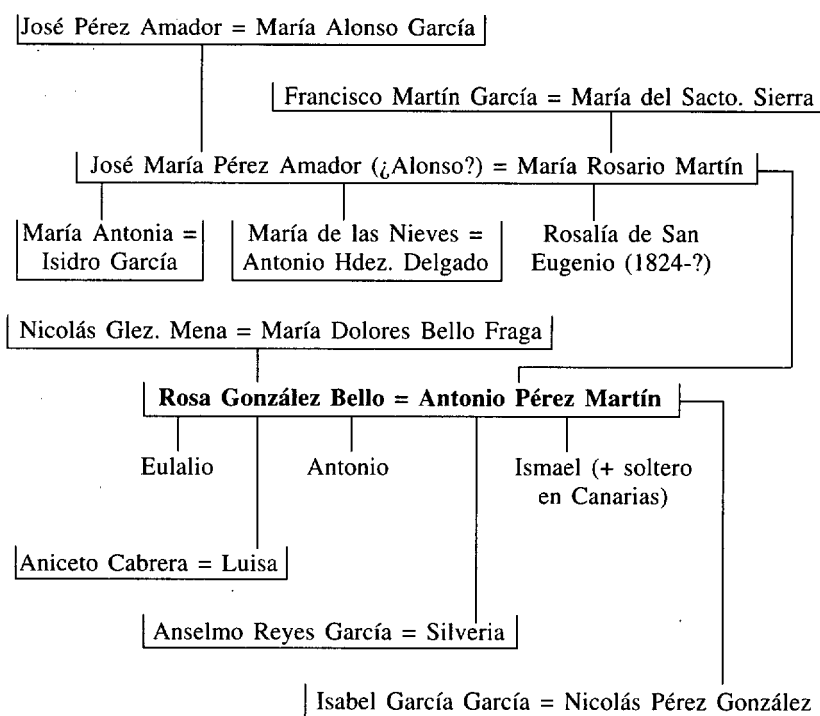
José Pérez Amador = María Alonso García

Francisco Martín García = María del Sacto. Sierra

José María Pérez Amador (¿Alonso?) = María Rosario Martín

María Antonia = Isidro García

María de las Nieves = Antonio Hdez. Delgado

Rosalía de San Eugenio (1824-?)

Nicolás Glez. Mena = María Dolores Bello Fraga

**Rosa González Bello = Antonio Pérez Martín**

Eulalio

Antonio

Ismael (+ soltero en Canarias)

Aniceto Cabrera = Luisa

Anselmo Reyes García = Silveria

Isabel García García = Nicolás Pérez González